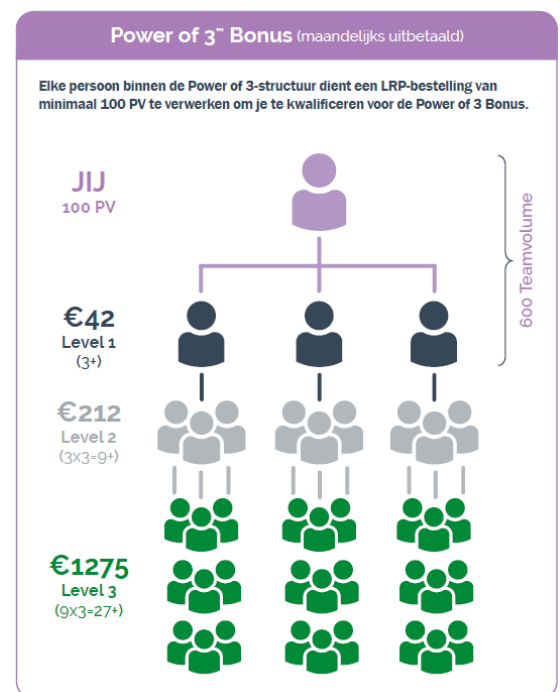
Power of 3™ Bonus (maandelijks uitbetaald)

Elke persoon binnen de Power of 3-structuur dient een LRP-bestelling van minimaal 100 PV te verwerken om je te kwalificeren voor de Power of 3 Bonus.

JIJ
100 PV

600 Teamvolume

€42
Level 1
(3+)

€212
Level 2
(3x3=9+)

€1275
Level 3
(9x3=27+)